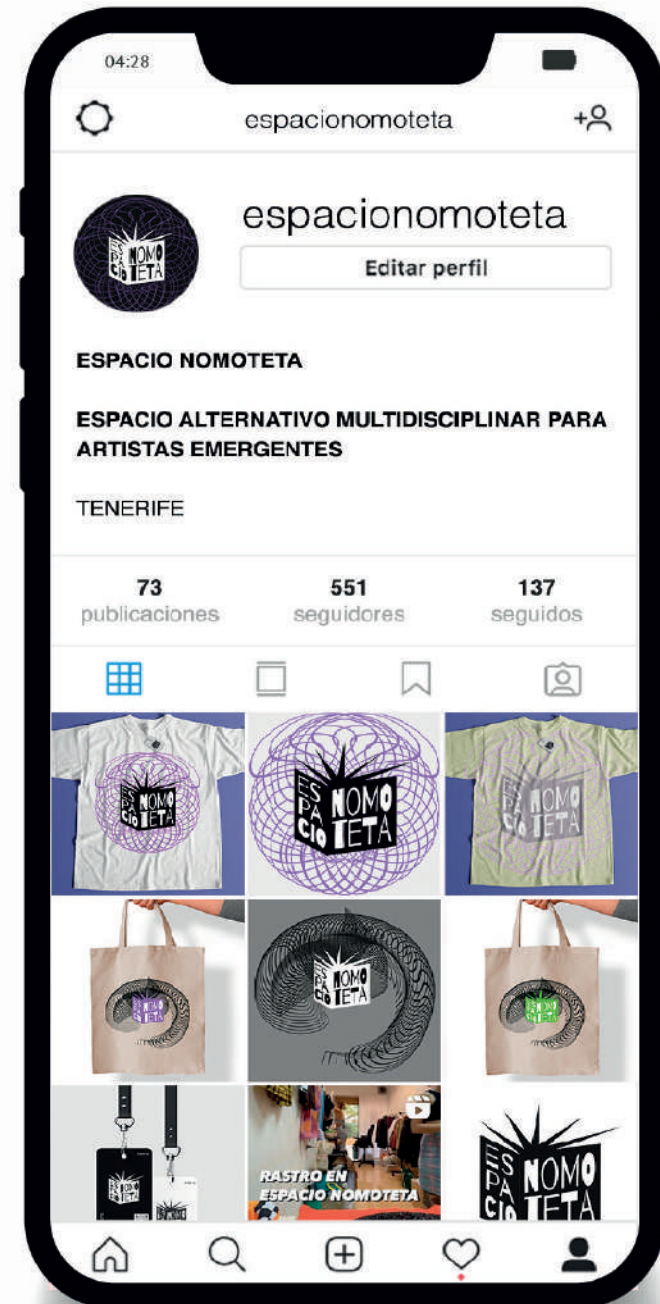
04:28

espacionomoteta

ES PA CIO NOMO TETA

espacionomoteta

Editar perfil

ESPACIO NOMOTETA

ESPACIO ALTERNATIVO MULTIDISCIPLINAR PARA ARTISTAS EMERGENTES

TENERIFE

73
publicaciones

551
seguidores

137
seguidos

ES PA CIO NOMO TETA

ES PA CIO NOMO TETA

ES PA CIO NOMO TETA

ES PA CIO NOMO TETA

ES PA CIO NOMO TETA

ES PA CIO NOMO TETA

RASTRO EN ESPACIO NOMOTETA

ES PA CIO NOMO TETA